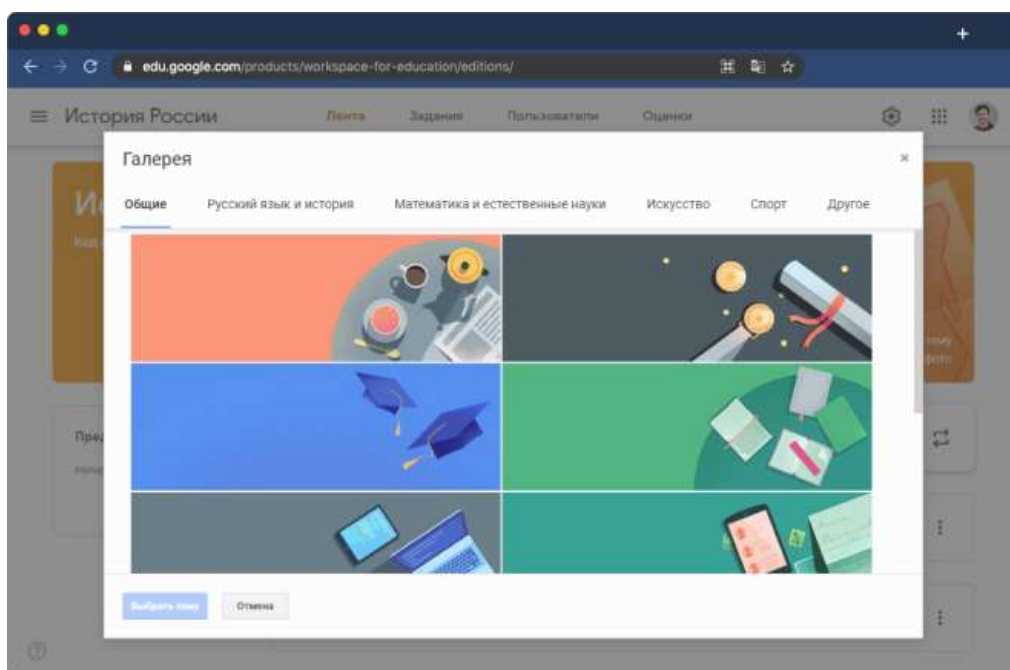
edu.google.com/products/workspace-for-education/editions/

История России

Лента

Задания

Пользователи

Оценки

Галерея

×

Общие

Русский язык и история

Математика и естественные науки

Искусство

Спорт

Другое

Выбрать тему

Отмена